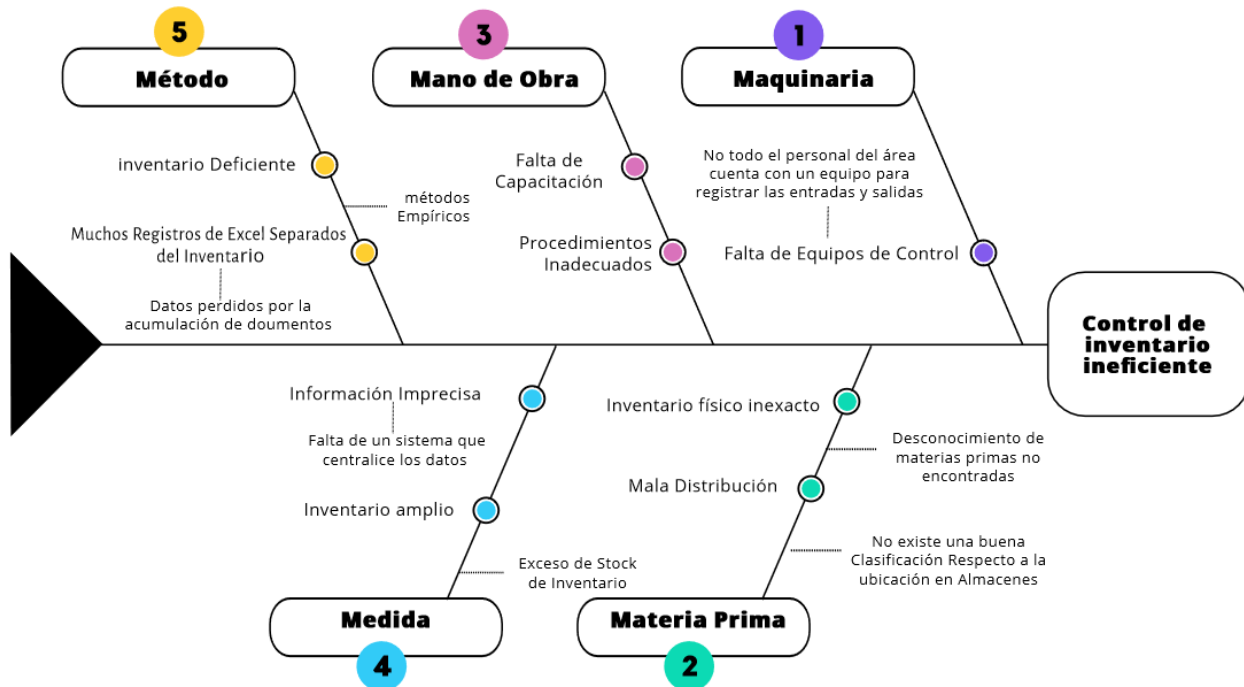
5
Método

3
Mano de Obra

1
Maquinaria

inventario Deficiente

métodos Empíricos

Muchos Registros de Excel Separados del Inventario

Datos perdidos por la acumulación de doumentos

Falta de Capacitación

Procedimientos Inadecuados

No todo el personal del área cuenta con un equipo para registrar las entradas y salidas

Falta de Equipos de Control

Control de inventario ineficiente

Información Imprecisa

Falta de un sistema que centralice los datos

Inventario amplio

Exceso de Stock de Inventario

Inventario físico inexacto

Desconocimiento de materias primas no encontradas

Mala Distribución

No existe una buena Clasificación Respecto a la ubicación en Almacenes

Medida
4

Materia Prima
2